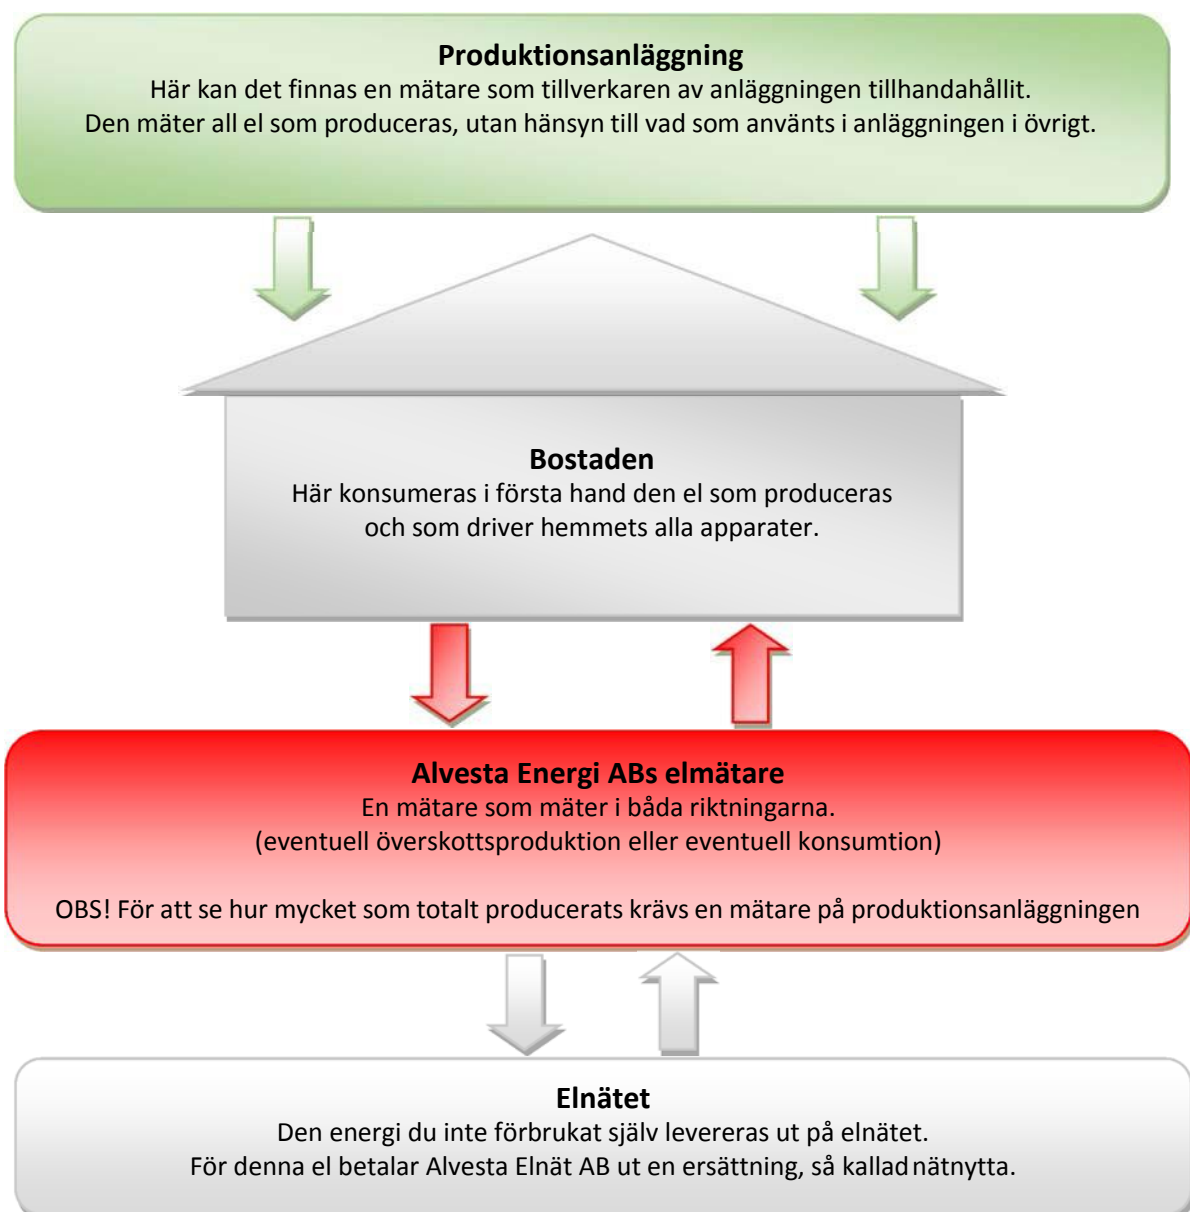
**Produktionsanläggning**
Här kan det finnas en mätare som tillverkaren av anläggningen tillhandahållit.
Den mäter all el som produceras, utan hänsyn till vad som använts i anläggningen i övrigt.

**Bostaden**
Här konsumeras i första hand den el som produceras
och som driver hemmets alla apparater.

**Alvesta Energi ABs elmätare**
En mätare som mäter i båda riktningarna.
(eventuell överskottsproduktion eller eventuell konsumtion)

OBS! För att se hur mycket som totalt producerats krävs en mätare på produktionsanläggningen

**Elnätet**
Den energi du inte förbrukat själv levereras ut på elnätet.
För denna el betalar Alvesta Elnät AB ut en ersättning, så kallad nätnytta.